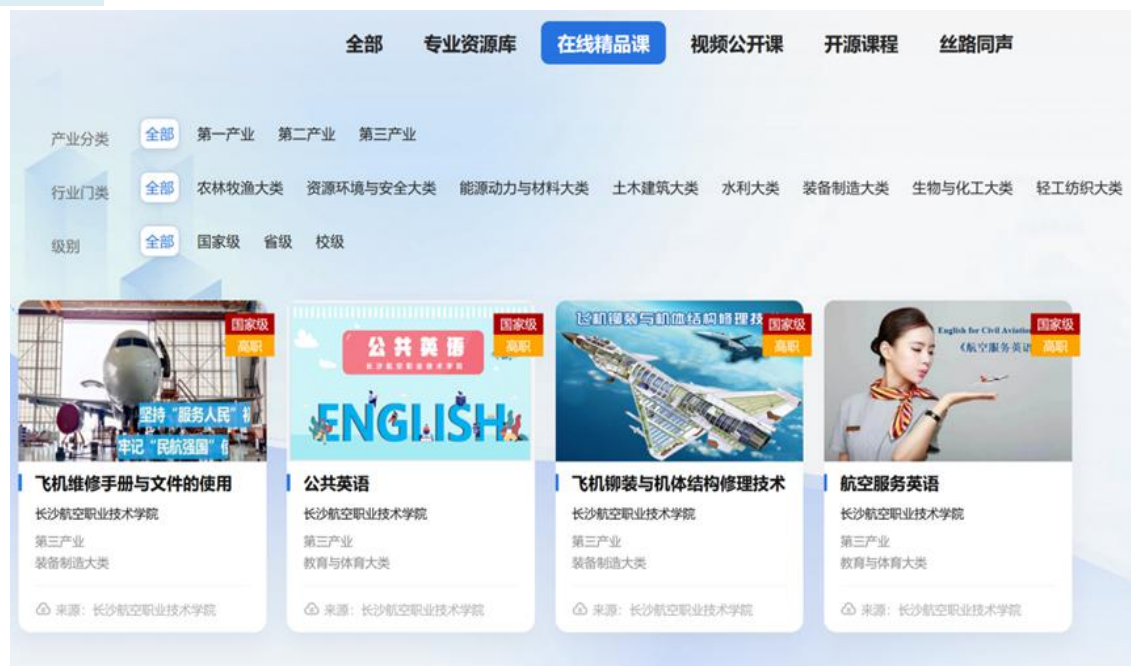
全部　专业资源库　在线精品课　视频公开课　开源课程　丝路同声

产业分类　全部　第一产业　第二产业　第三产业

行业门类　全部　农林牧渔大类　资源环境与安全大类　能源动力与材料大类　土木建筑大类　水利大类　装备制造大类　生物与化工大类　轻工纺织大类

级别　全部　国家级　省级　校级

国家级
高职
坚持“服务人民”
牢记“民航强国”
飞机维修手册与文件的使用
长沙航空职业技术学院
第三产业
装备制造大类
来源：长沙航空职业技术学院

国家级
高职
公共英语
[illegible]
ENGLISH
公共英语
长沙航空职业技术学院
第三产业
教育与体育大类
来源：长沙航空职业技术学院

国家级
高职
飞机铆装与机体结构修理技
飞机铆装与机体结构修理技术
长沙航空职业技术学院
第三产业
装备制造大类
来源：长沙航空职业技术学院

国家级
高职
English for Civil Aviation
《航空服务英语
航空服务英语
长沙航空职业技术学院
第三产业
教育与体育大类
来源：长沙航空职业技术学院